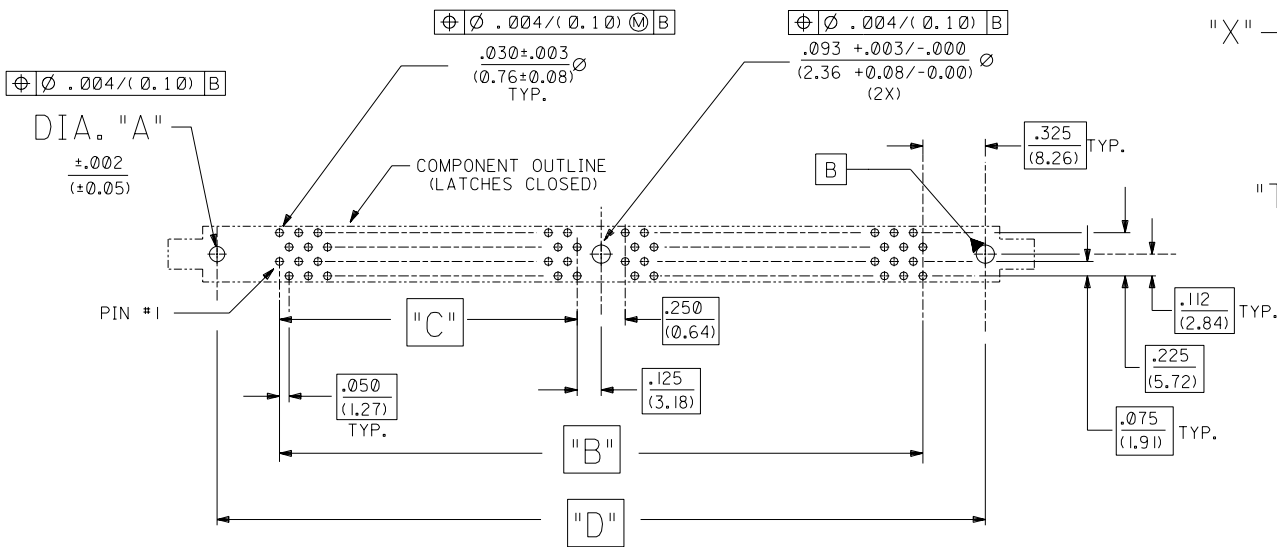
| ⊕ | Ø .004/(0.10) Ⓜ | B |
|---|---|---|

$\frac{.030\pm.003}{(0.76\pm0.08)}$Ø
TYP.

| ⊕ | Ø .004/(0.10) | B |
|---|---|---|

$\frac{.093 \ +.003/-.000}{(2.36 \ +0.08/-0.00)}$ Ø
(2X)

"X" –

| ⊕ | Ø .004/(0.10) | B |
|---|---|---|

DIA. "A"
$\frac{\pm.002}{(\pm0.05)}$

COMPONENT OUTLINE
(LATCHES CLOSED)

B

$\frac{.325}{(8.26)}$ TYP.

"T

PIN #1

"C"

$\frac{.250}{(0.64)}$

$\frac{.112}{(2.84)}$ TYP.

$\frac{.225}{(5.72)}$

$\frac{.050}{(1.27)}$
TYP.

$\frac{.125}{(3.18)}$

$\frac{.075}{(1.91)}$ TYP.

"B"

"D"